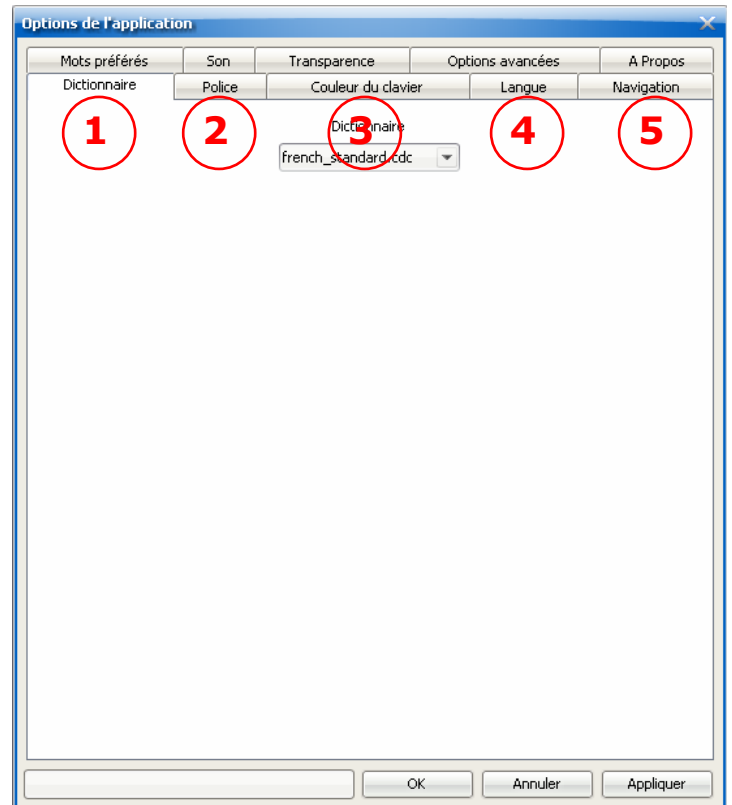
Options de l'application

Mots préférés
Son
Transparence
Options avancées
A Propos
Dictionnaire
Police
Couleur du clavier
Langue
Navigation

1
2
3
4
5

Dictionnaire
french_standard.cdc

OK
Annuler
Appliquer